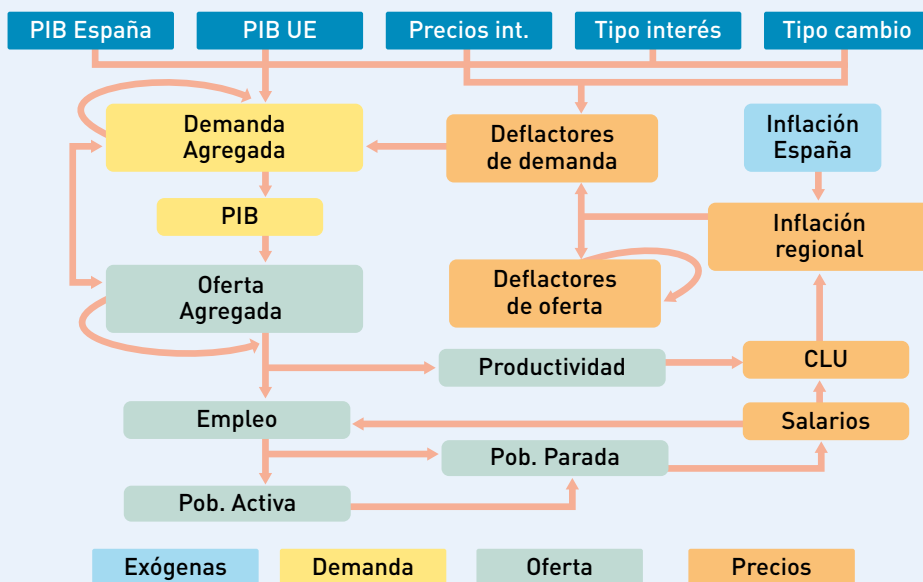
PIB España
PIB UE
Precios int.
Tipo interés
Tipo cambio

Demanda Agregada
Deflactores de demanda
Inflación España
PIB
Inflación regional
Oferta Agregada
Deflactores de oferta
Productividad
CLU
Empleo
Salarios
Pob. Parada
Pob. Activa

Exógenas
Demanda
Oferta
Precios